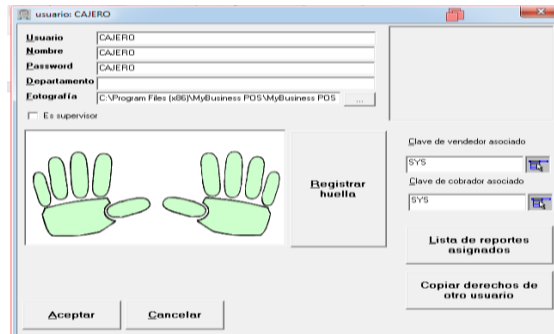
usuario: CAJERO

Usuario CAJERO
Nombre CAJERO
Password CAJERO
Departamento
Fotografía C:\Program Files (x86)\MyBusiness POS\MyBusiness POS ...
Es supervisor

Registrar huella

Clave de vendedor asociado
SYS
Clave de cobrador asociado
SYS

Lista de reportes asignados

Copiar derechos de otro usuario

Aceptar
Cancelar